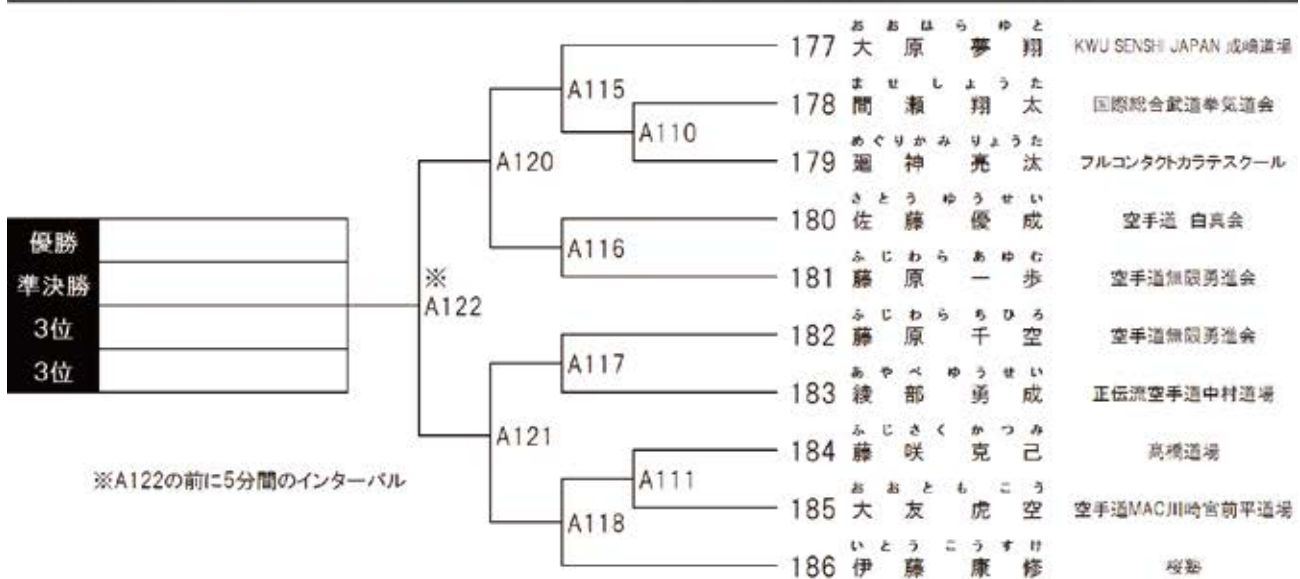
| 優勝 | |
|---|---|
| 準決勝 | |
| 3位 | |
| 3位 | |

※
A122

※A122の前に5分間のインターバル

A120
A115
A110
A116
A121
A117
A118
A111

177 おおはら ゆと 大原 夢翔 KWU SENSHI JAPAN 成嶋道場
178 ませ しょうた 間瀬 翔太 国際総合武道拳気道会
179 めぐりかみ りょうた 廻神 亮汰 フルコンタクトカラテスクール
180 さとう ゆうせい 佐藤 優成 空手道 白真会
181 ふじわら あゆむ 藤原 一歩 空手道無限勇進会
182 ふじわら ちひろ 藤原 千空 空手道無限勇進会
183 あやべ ゆうせい 綾部 勇成 正伝流空手道中村道場
184 ふじさく かつみ 藤咲 克己 高橋道場
185 おおとも こう 大友 虎空 空手道MAC川崎宮前平道場
186 いとう こうすけ 伊藤 康修 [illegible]